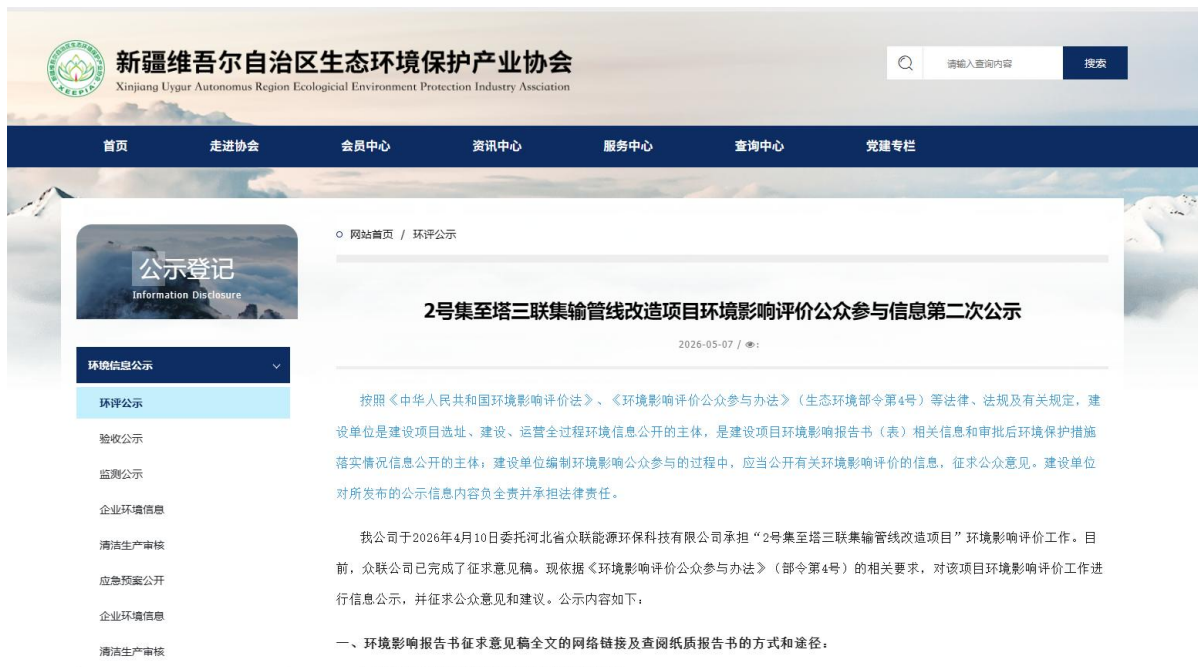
新疆维吾尔自治区生态环境保护产业协会
Xinjiang Uygur Autonomus Region Ecological Environment Protection Industry Association

请输入查询内容
搜索

首页
走进协会
会员中心
资讯中心
服务中心
查询中心
党建专栏

公示登记
Information Disclosure

环境信息公示
环评公示
验收公示
监测公示
企业环境信息
清洁生产审核
应急预案公开
企业环境信息
清洁生产审核

网站首页 / 环评公示

2号集至塔三联集输管线改造项目环境影响评价公众参与信息第二次公示

2026-05-07 / 

按照《中华人民共和国环境影响评价法》、《环境影响评价公众参与办法》（生态环境部令第4号）等法律、法规及有关规定，建设单位是建设项目选址、建设、运营全过程环境信息公开的主体，是建设项目环境影响报告书（表）相关信息和审批后环境保护措施落实情况信息公开的主体；建设单位编制环境影响公众参与的过程中，应当公开有关环境影响评价的信息，征求公众意见。建设单位对所发布的公示信息内容负全责并承担法律责任。

我公司于2026年4月10日委托河北省众联能源环保科技有限公司承担“2号集至塔三联集输管线改造项目”环境影响评价工作。目前，众联公司已完成了征求意见稿。现依据《环境影响评价公众参与办法》（部令第4号）的相关要求，对该项目环境影响评价工作进行信息公示，并征求公众意见和建议。公示内容如下：

一、环境影响报告书征求意见稿全文的网络链接及查阅纸质报告书的方式和途径：